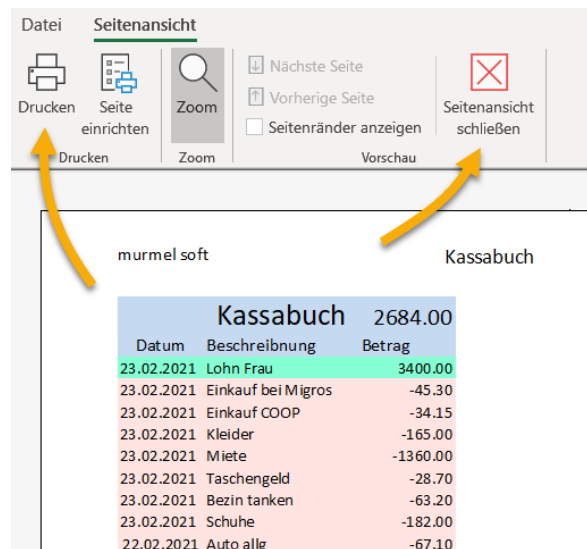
Datei Seitenansicht

Drucken
Seite einrichten
Drucken

Zoom
Zoom

Nächste Seite
Vorherige Seite
Seitenränder anzeigen
Vorschau

Seitenansicht schließen

murmel soft

Kassabuch

| Kassabuch | | 2684.00 |
|---|---|---|
| Datum | Beschreibnung | Betrag |
| 23.02.2021 | Lohn Frau | 3400.00 |
| 23.02.2021 | Einkauf bei Migros | -45.30 |
| 23.02.2021 | Einkauf COOP | -34.15 |
| 23.02.2021 | Kleider | -165.00 |
| 23.02.2021 | Miete | -1360.00 |
| 23.02.2021 | Taschengeld | -28.70 |
| 23.02.2021 | Bezin tanken | -63.20 |
| 23.02.2021 | Schuhe | -182.00 |
| 22.02.2021 | Auto allg | -67.10 |